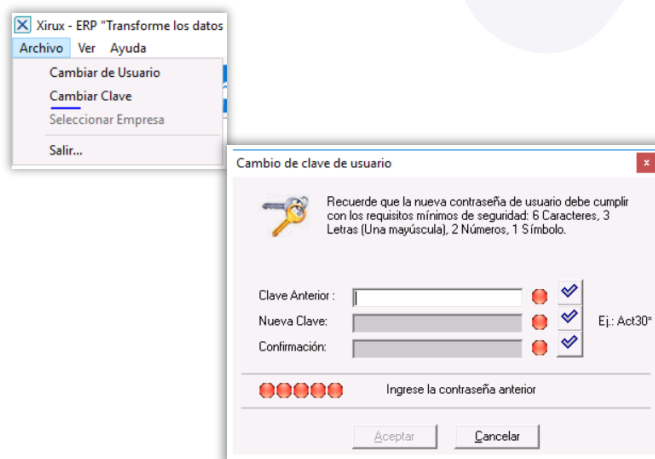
Xirux - ERP "Transforme los datos

Archivo Ver Ayuda

Cambiar de Usuario
Cambiar Clave
Seleccionar Empresa
Salir...

Cambio de clave de usuario

x

Recuerde que la nueva contraseña de usuario debe cumplir con los requisitos mínimos de seguridad: 6 Caracteres, 3 Letras (Una mayúscula), 2 Números, 1 Símbolo.

Clave Anterior :
Nueva Clave:
Confirmación:

Ej.: Act30*

Ingrese la contraseña anterior

Aceptar
Cancelar